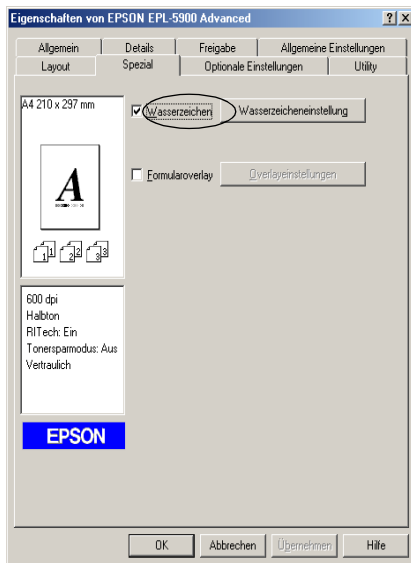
Eigenschaften von EPSON EPL-5900 Advanced

?
X

Allgemein
Details
Freigabe
Allgemeine Einstellungen
Layout
Spezial
Optionale Einstellungen
Utility

A4 210 x 297 mm

A

1
2
3

Wasserzeichen
Wasserzeicheneinstellung

Formularoverlay
Overlayeinstellungen

600 dpi
Halbton
RITech: Ein
Tonersparmodus: Aus
Vertraulich

EPSON

OK
Abbrechen
Übernehmen
Hilfe